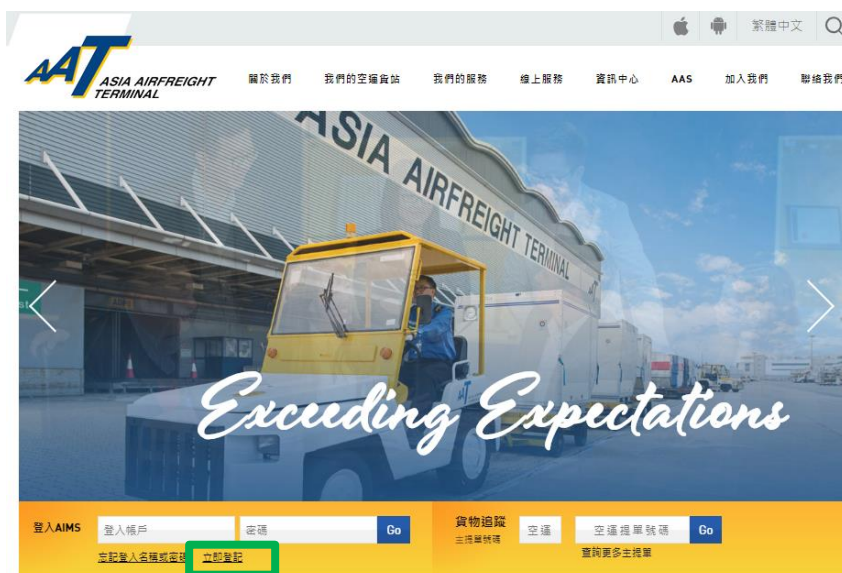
繁體中文

AAT ASIA AIRFREIGHT TERMINAL

關於我們 我們的空運貨站 我們的服務 線上服務 資訊中心 AAS 加入我們 聯絡我們

ASIA AIRFREIGHT TERMINAL

Exceeding Expectations

登入AIMS 登入帳戶 密碼 Go

忘記登入名稱或密碼 立即登記

貨物追蹤 主提單號碼 空運 空運提單號碼 Go

查詢更多主提單